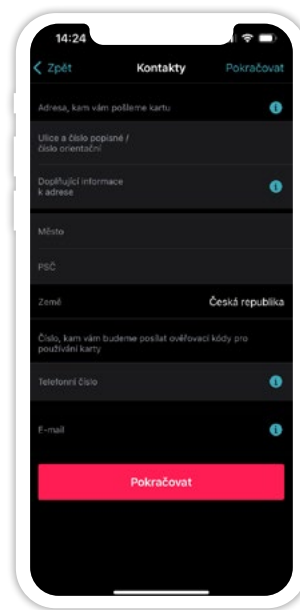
14:24

< Zpět

Kontakty

Pokračovat

Adresa, kam vám pošleme kartu

Ulice a číslo popisné / číslo orientační

Doplňující informace k adrese

Město

PSČ

Země

Česká republika

Číslo, kam vám budeme posílat ověřovací kódy pro používání karty

Telefonní číslo

E-mail

Pokračovat